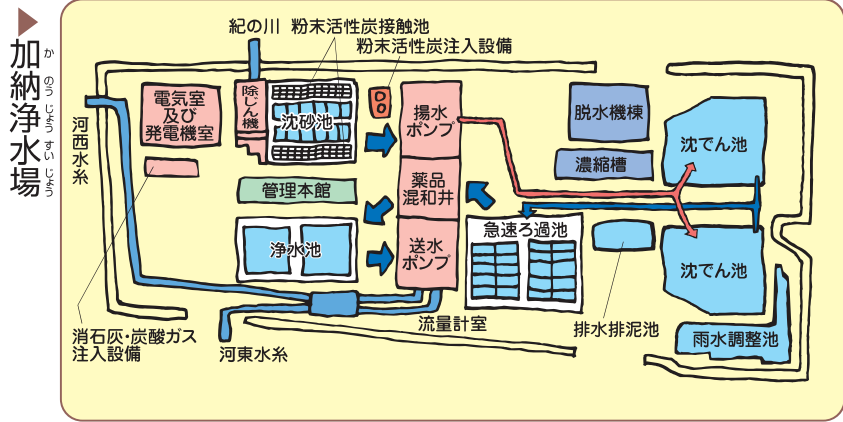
加納浄水場
かのうじょうすいじょう

紀の川 粉末活性炭接触池
粉末活性炭注入設備

河西水系
電気室及び発電機室
除じん機
沈砂池
揚水ポンプ
脱水機棟
沈でん池
濃縮槽
管理本館
薬品混和井
浄水池
急速ろ過池
送水ポンプ
沈でん池
排水排泥池
雨水調整池
流量計室
消石灰・炭酸ガス注入設備
河東水系